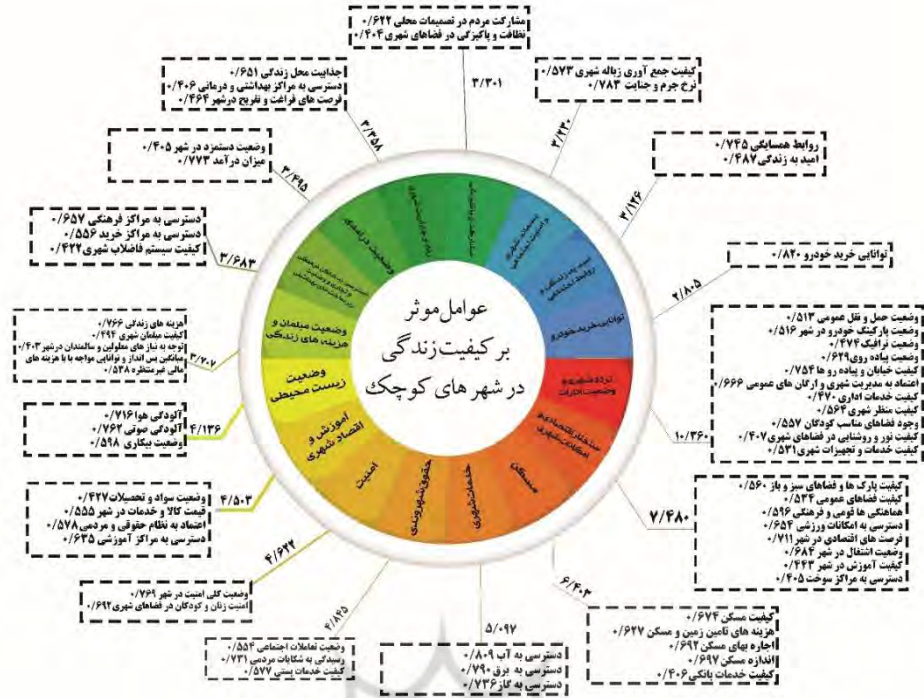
مشارکت مردم در تصمیمات محلی ۰/۶۲۲
نظافت و پاکیزگی در فضاهای شهری ۰/۴۰۴

۳/۳۰۱

کیفیت جمع آوری زباله شهری ۰/۵۷۳
نرخ جرم و جنایت ۰/۷۸۳

۳/۳۲۰

جذابیت محل زندگی ۰/۶۵۱
دسترسی به مراکز بهداشتی و درمانی ۰/۴۰۶
فرصت های فراغت و تفریح درشهر ۰/۴۶۴

۳/۳۵۸

روابط همسایگی ۰/۷۴۵
امید به زندگی ۰/۴۸۷

۳/۱۲۶

وضعیت دستمزد در شهر ۰/۴۰۵
میزان درآمد ۰/۷۷۳

۳/۴۹۵

توانایی خرید خودرو ۰/۸۲۰

۲/۸۰۵

دسترسی به مراکز فرهنگی ۰/۶۵۷
دسترسی به مراکز خرید ۰/۵۵۶
کیفیت سیستم فاضلاب شهری ۰/۴۲۲

۳/۶۸۳

عوامل موثر بر کیفیت زندگی در شهرهای کوچک

وضعیت درآمدی
وضعیت مبلمان و هزینه های زندگی
وضعیت زیست محیطی
آموزش و اقتصاد شهری
امنیت
حقوق شهروندی
خدمات شهری
مسکن
ساختار اقتصادی و امکانات شهری
تردد شهری و وضعیت ادارات
توانایی خرید خودرو
امید به زندگی و روابط اجتماعی

هزینه های زندگی ۰/۷۶۶
کیفیت مبلمان شهری ۰/۴۹۴
توجه به نیاز های معلولین و سالمندان در شهر ۰/۴۰۳
میانگین بین اندازه و توانایی مواجه با با هزینه های مالی غیرمنتظره ۰/۵۳۸

۳/۷۰۷

وضعیت حمل و نقل عمومی ۰/۵۱۳
وضعیت پارکینگ خودرو در شهر ۰/۵۱۶
وضعیت ترافیک ۰/۴۷۴
وضعیت پیاده روی ۰/۶۲۹
کیفیت خیابان و پیاده رو ها ۰/۷۵۴
اعتماد به مدیریت شهری و ارگان های عمومی ۰/۶۶۶
کیفیت خدمات اداری ۰/۴۷۰
کیفیت منظر شهری ۰/۵۶۴
وجود فضاهای مناسب کودکان ۰/۵۵۷
کیفیت نور و روشنایی در فضاهای شهری ۰/۴۰۷
کیفیت خدمات و تجهیزات شهری ۰/۵۳۱

۱۰/۳۶۰

آلودگی هوا ۰/۷۱۶
آلودگی صوتی ۰/۷۶۲
وضعیت بیکاری ۰/۵۹۸

۴/۱۳۶

کیفیت پارک ها و فضاهای سبز و باز ۰/۵۶۰
کیفیت فضاهای عمومی ۰/۵۴۲
هماهنگی ها قومی و فرهنگی ۰/۵۱۶
دسترسی به امکانات ورزشی ۰/۶۵۴
فرصت های اقتصادی در شهر ۰/۷۱۱
وضعیت اشتغال در شهر ۰/۶۸۴
کیفیت آموزش در شهر ۰/۶۴۳
دسترسی به مراکز سوخت ۰/۴۰۵

۷/۴۸۰

وضعیت سواد و تحصیلات ۰/۴۲۷
قیمت کالا و خدمات در شهر ۰/۵۵۵
اعتماد به نظام حقوقی و مردمی ۰/۵۷۸
دسترسی به مراکز آموزشی ۰/۶۴۵

۴/۵۰۳

۴/۶۲۲

وضعیت کلی امنیت در شهر ۰/۷۶۹
امنیت زنان و کودکان در فضاهای شهری ۰/۶۹۲

۴/۸۶۵

وضعیت تعاملات اجتماعی ۰/۵۵۴
رسیدگی به شکایات مردمی ۰/۷۳۱
کیفیت خدمات پستی ۰/۵۷۷

۵/۰۹۷

دسترسی به آب ۰/۸۰۹
دسترسی به برق ۰/۷۹۰
دسترسی به گاز ۰/۷۳۶

۶/۴۰۲

کیفیت مسکن ۰/۶۷۴
هزینه های تامین زمین و مسکن ۰/۶۲۷
اجاره بهای مسکن ۰/۶۹۲
اندازه مسکن ۰/۶۹۷
کیفیت خدمات بانکی ۰/۴۰۶